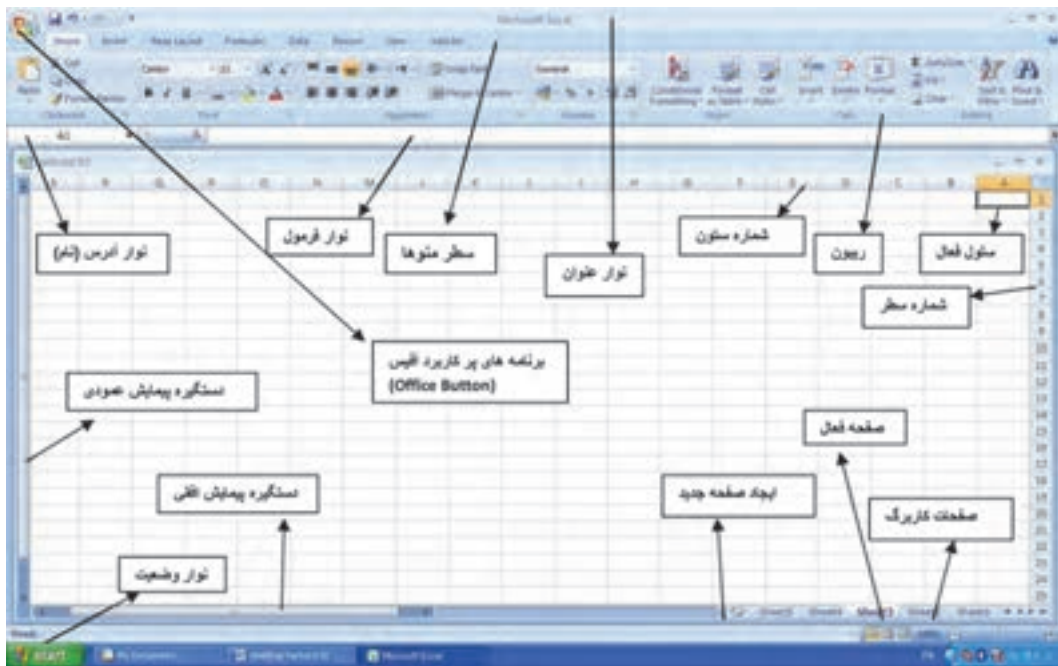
نوار آدرس (نام)

نوار فرمول

سطر منوها

نوار عنوان

شماره ستون

ريبون

سلول فعال

شماره سطر

برنامه های پر کاربرد آفیس
(Office Button)

دستگیره پیمایش عمودی

صفحه فعال

دستگیره پیمایش افقی

ایجاد صفحه جدید

صفحات کاربرگ

نوار وضعیت

Home Insert Page Layout Formulas Data Review View

Conditional Formatting Format as Table Cell Styles

Insert Delete Format

Sheet1 Sheet2 Sheet3 Sheet4 Sheet5

Ready

start